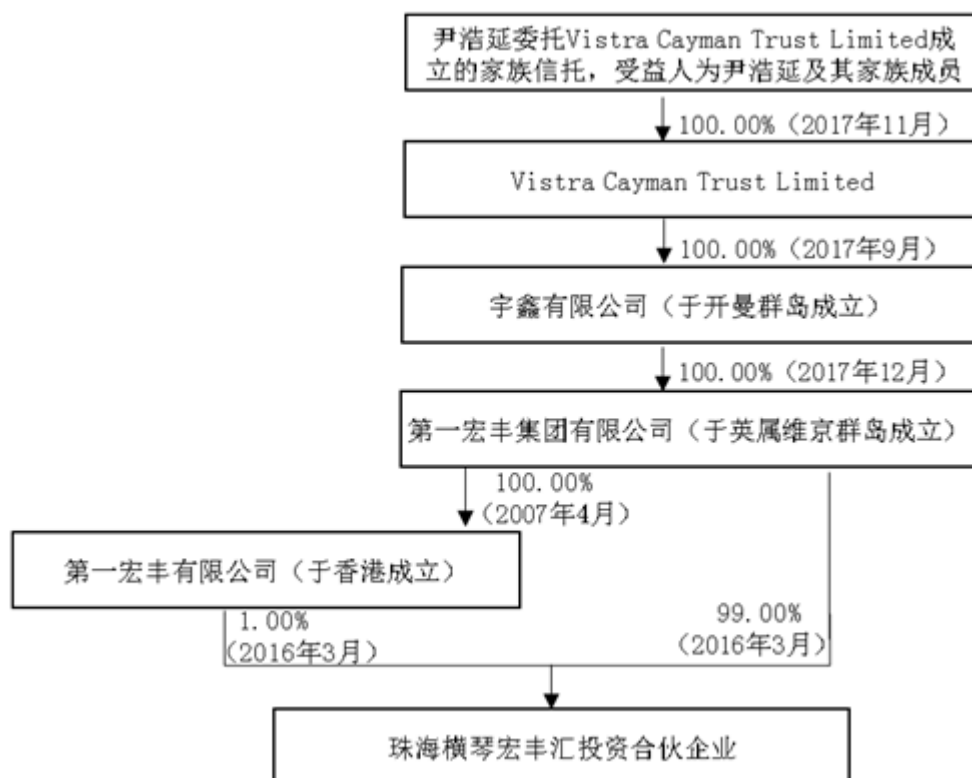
尹浩延委托Vistra Cayman Trust Limited成立的家族信托，受益人为尹浩延及其家族成员

100.00%（2017年11月）

Vistra Cayman Trust Limited

100.00%（2017年9月）

宇鑫有限公司（于开曼群岛成立）

100.00%（2017年12月）

第一宏丰集团有限公司（于英属维京群岛成立）

100.00%（2007年4月）

第一宏丰有限公司（于香港成立）

1.00%（2016年3月）

99.00%（2016年3月）

珠海横琴宏丰汇投资合伙企业